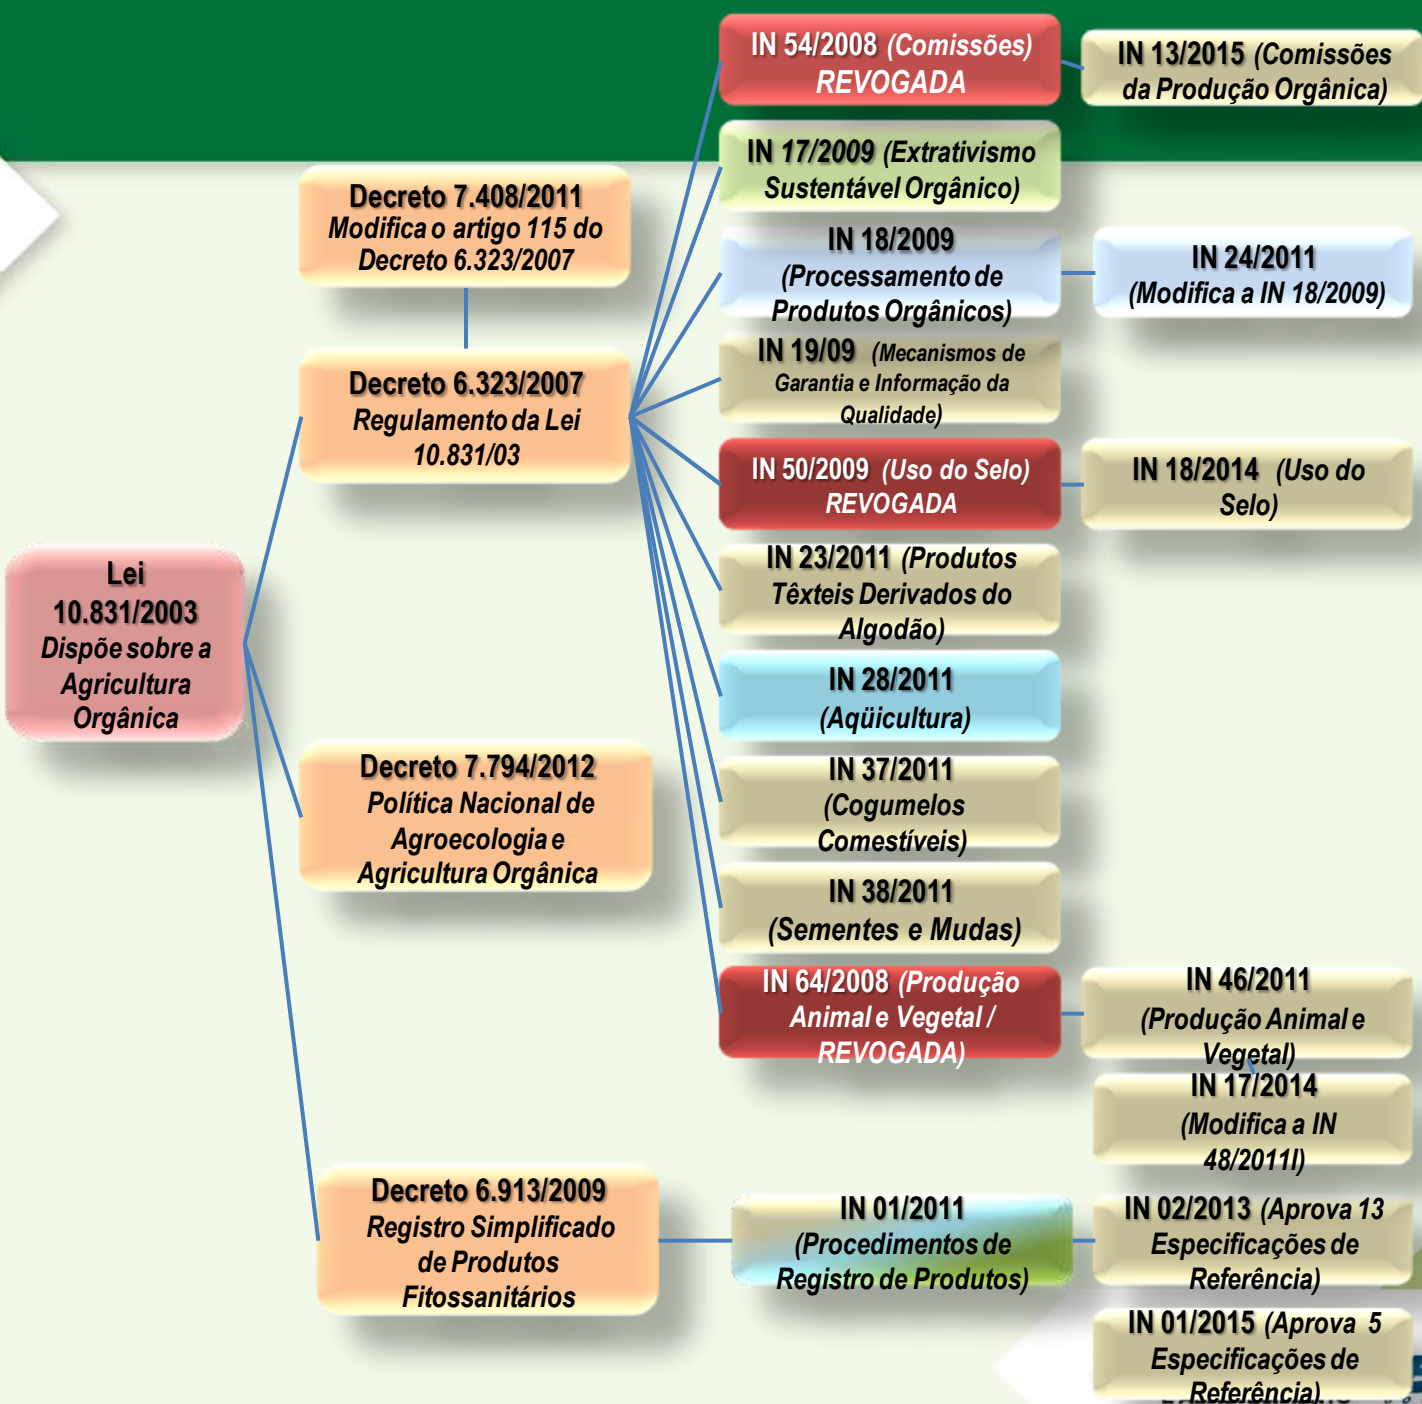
Lei 10.831/2003 Dispõe sobre a Agricultura Orgânica

Decreto 7.408/2011 Modifica o artigo 115 do Decreto 6.323/2007

Decreto 6.323/2007 Regulamento da Lei 10.831/03

Decreto 7.794/2012 Política Nacional de Agroecologia e Agricultura Orgânica

Decreto 6.913/2009 Registro Simplificado de Produtos Fitossanitários

IN 54/2008 (Comissões) REVOGADA

IN 13/2015 (Comissões da Produção Orgânica)

IN 17/2009 (Extrativismo Sustentável Orgânico)

IN 18/2009 (Processamento de Produtos Orgânicos)

IN 24/2011 (Modifica a IN 18/2009)

IN 19/09 (Mecanismos de Garantia e Informação da Qualidade)

IN 50/2009 (Uso do Selo) REVOGADA

IN 18/2014 (Uso do Selo)

IN 23/2011 (Produtos Têxteis Derivados do Algodão)

IN 28/2011 (Aqüicultura)

IN 37/2011 (Cogumelos Comestíveis)

IN 38/2011 (Sementes e Mudas)

IN 64/2008 (Produção Animal e Vegetal / REVOGADA)

IN 46/2011 (Produção Animal e Vegetal)

IN 17/2014 (Modifica a IN 48/2011l)

IN 01/2011 (Procedimentos de Registro de Produtos)

IN 02/2013 (Aprova 13 Especificações de Referência)

IN 01/2015 (Aprova 5 Especificações de Referência)